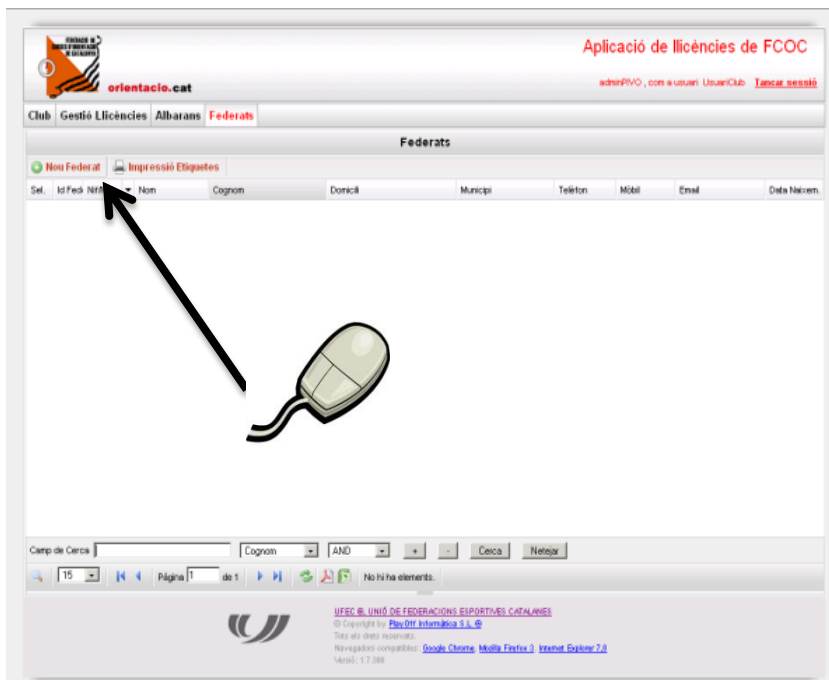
FEDERACIÓ DE CURSES D'ORIENTACIÓ DE CATALUNYA

orientacio.cat

Aplicació de llicències de FCOC

adminPIVO , com a usuari UsuariClub Tancar sessió

Club | Gestió Llicències | Albarans | Federats

Federats

Nou Federat | Impressió Etiquetes

| Sel. | Id Fede | NIF | Nom | Cognom | Domicili | Municipi | Telèfon | Mòbil | Email | Data Naixem. |
|---|---|---|---|---|---|---|---|---|---|---|

Camp de Cerca | Cognom | AND | + | - | Cerca | Netejar

15 | Pàgina 1 de 1 | No hi ha elements.

UFEC EL UNIÓ DE FEDERACIONS ESPORTIVES CATALANES
© Copyright by: Play Off Informàtica S.L. ®
Tots els drets reservats.
Navegadors compatibles: Google Chrome, Mozilla Firefox 3, Internet Explorer 7,8
Versió: 1.7.388